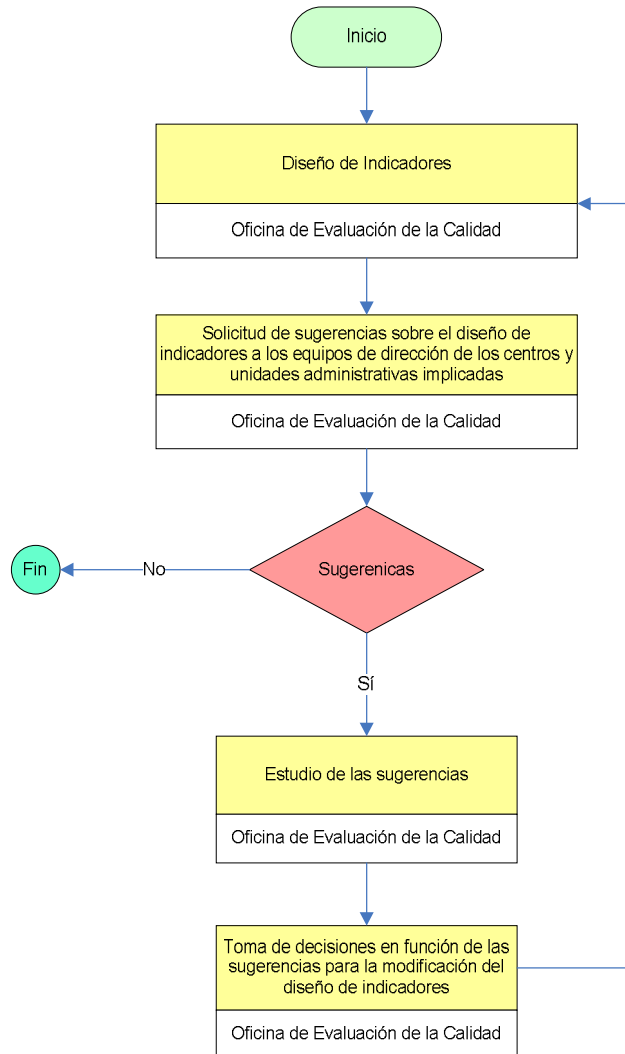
Inicio

Diseño de Indicadores

Oficina de Evaluación de la Calidad

Solicitud de sugerencias sobre el diseño de indicadores a los equipos de dirección de los centros y unidades administrativas implicadas

Oficina de Evaluación de la Calidad

Fin

No

Sugerenicas

Sí

Estudio de las sugerencias

Oficina de Evaluación de la Calidad

Toma de decisiones en función de las sugerencias para la modificación del diseño de indicadores

Oficina de Evaluación de la Calidad